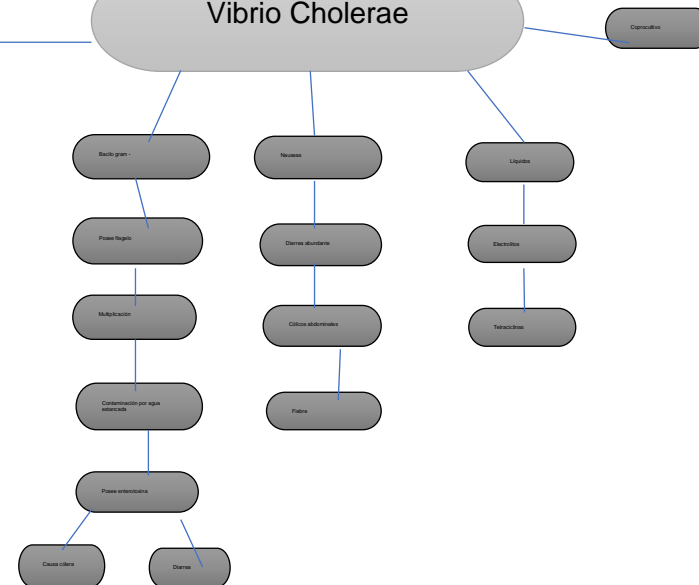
Vibrio Cholerae

Coprocultivo

Bacilo gram -

Posee flagelo

Multiplicación

Contaminación por agua estancada

Posee enterotoxina

Causa cólera

Diarrea

Nauseas

Diarrea abundante

Cólicos abdominales

Fiebre

Líquidos

Electrolitos

Tetraciclinas